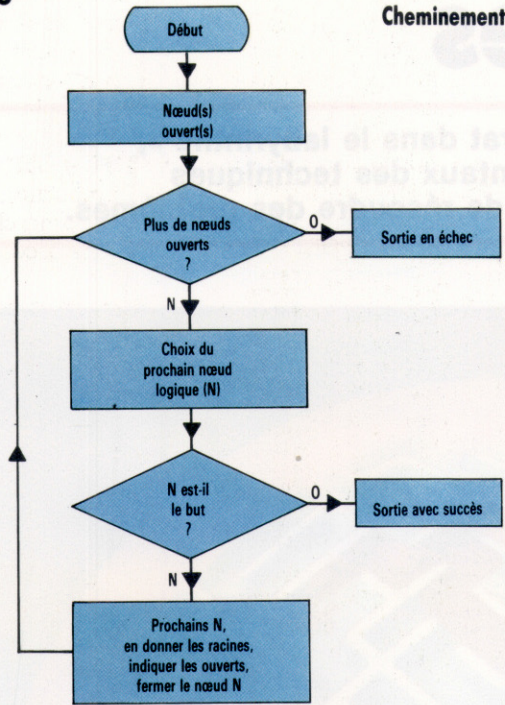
Cheminement

Début

Nœud(s) ouvert(s)

Plus de nœuds ouverts ?

O

Sortie en échec

N

Choix du prochain nœud logique (N)

N est-il le but ?

O

Sortie avec succès

N

Prochains N, en donner les racines, indiquer les ouverts, fermer le nœud N